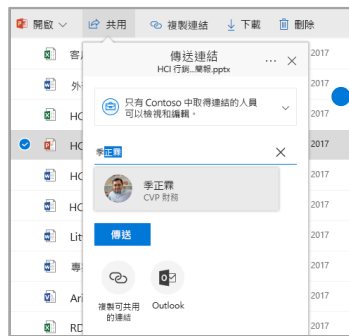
開啟 共用 複製連結 下載 刪除

客 2017
外 2017
HC 2017
HC 2017
HC 2017
HC 2017
Lit 2017
專 2017
Ar 2017
RD 2017

傳送連結
HCI 行銷...簡報.pptx

只有 Contoso 中取得連結的人員可以檢視和編輯。

季正霖

季正霖
CVP 財務

傳送

複製可共用的連結
Outlook